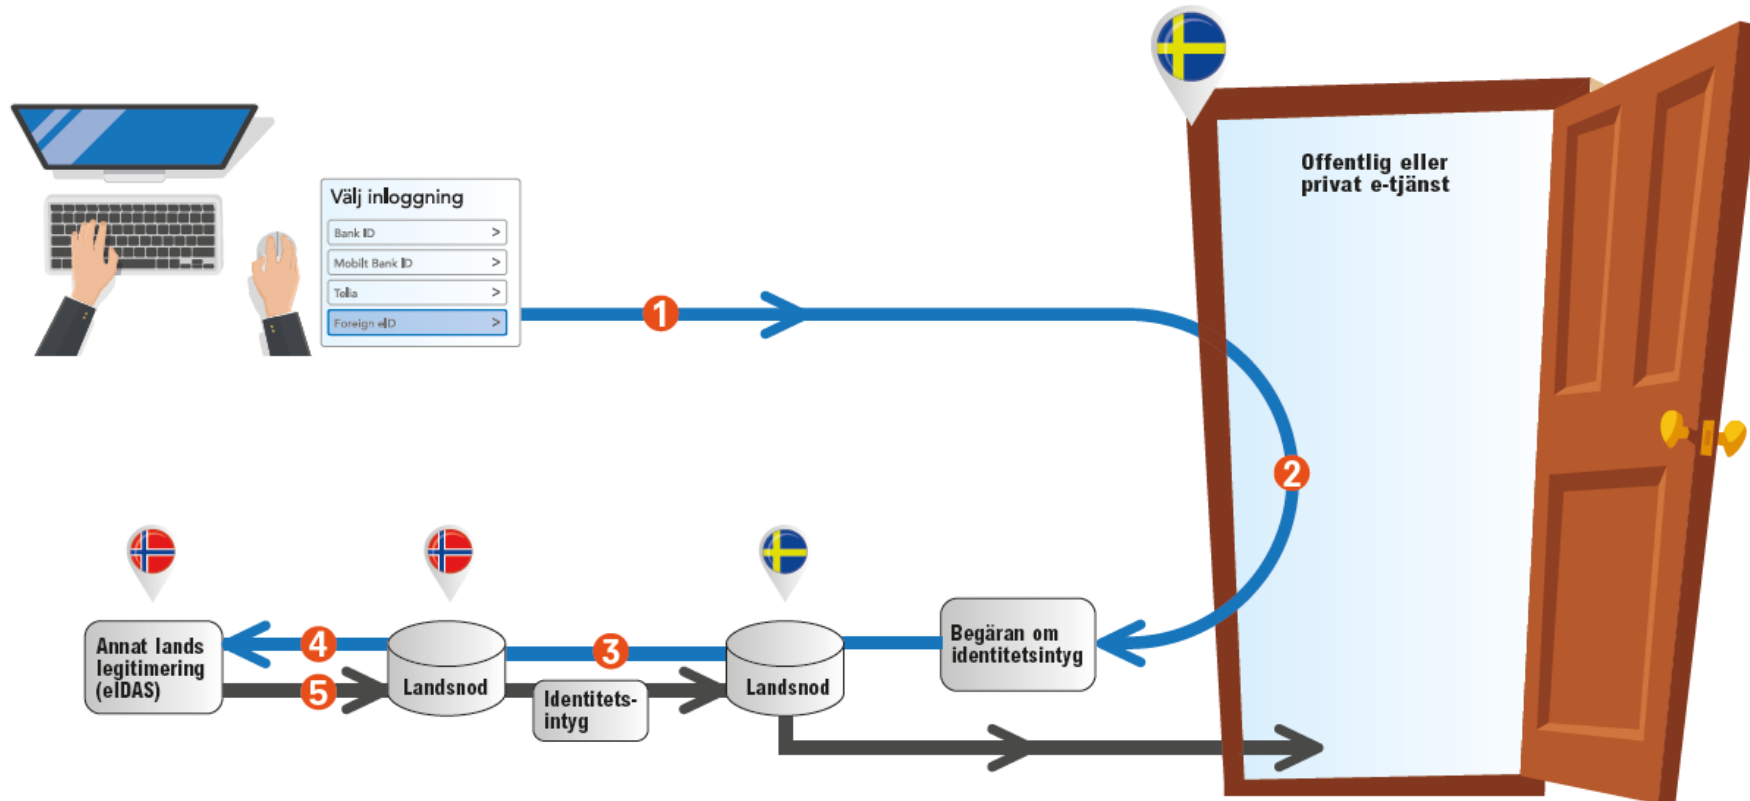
Välj inloggning

Bank ID >

Mobilt Bank ID >

Telia >

Foreign eID >

1

Offentlig eller privat e-tjänst

2

Annat lands legitimering (eIDAS)

4

5

Landsnod

3

Identitets-intyg

Landsnod

Begäran om identitetsintyg